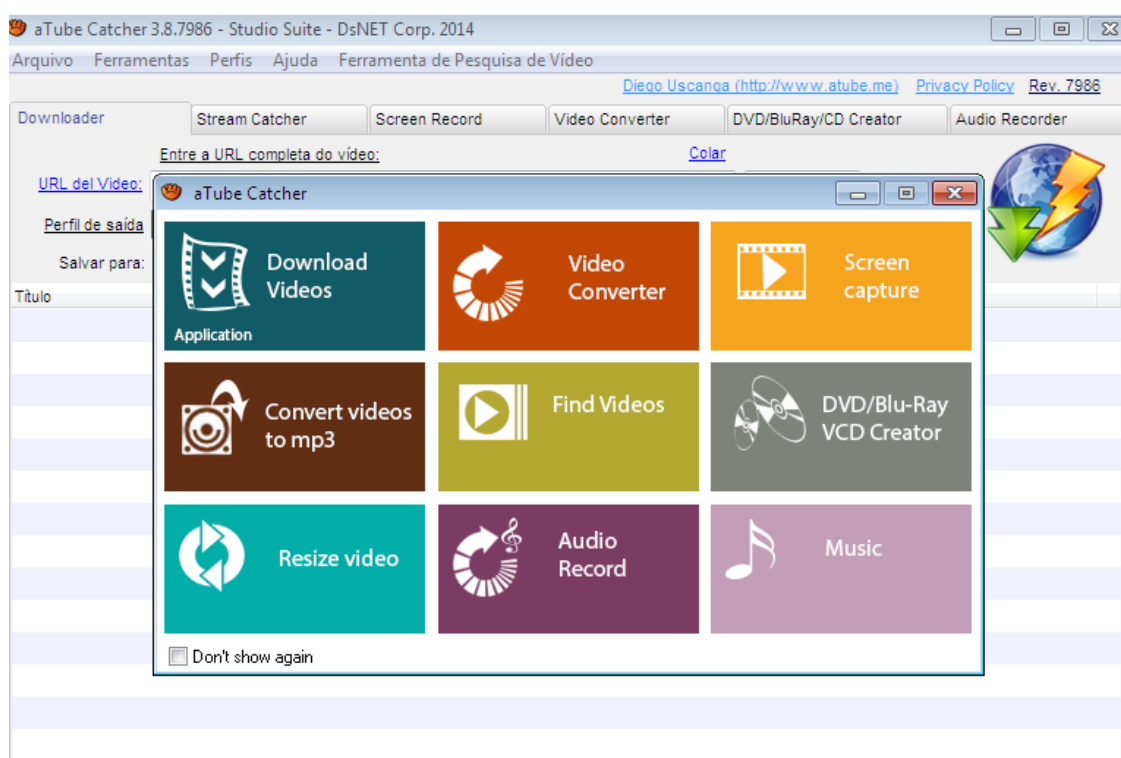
aTube Catcher 3.8.7986 - Studio Suite - DsNET Corp. 2014

Arquivo Ferramentas Perfis Ajuda Ferramenta de Pesquisa de Vídeo

Diego Uscanga (http://www.atube.me) Privacy Policy Rev. 7986

Downloader | Stream Catcher | Screen Record | Video Converter | DVD/BluRay/CD Creator | Audio Recorder

Entre a URL completa do vídeo: Colar

URL del Video:

Perfil de saída

Salvar para:

Título

aTube Catcher

Download Videos
Application

Video Converter

Screen capture

Convert videos to mp3

Find Videos

DVD/Blu-Ray VCD Creator

Resize video

Audio Record

Music

Don't show again